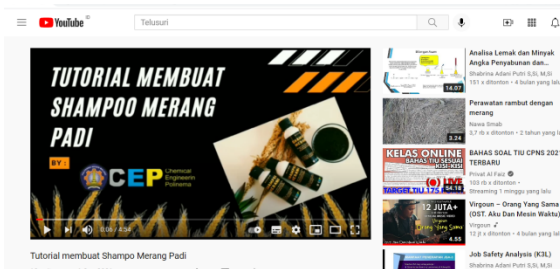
YouTube ID

Telusuri

TUTORIAL MEMBUAT SHAMPOO MERANG PADI

BY :

CEP Chemical Engineerin Polinema

0:08 / 4:34

Tutorial membuat Shampo Merang Padi

14.07
Analisa Lemak dan Minyak Angka Penyabunan dan...
Shabrina Adani Putri S.SI, M.SI
111 x ditonton • 4 bulan yang lalu

3.24
Perawatan rambut dengan merang
Nawa Smab
3,7 rb x ditonton • 2 tahun yang la

KELAS ONLINE
BAHAS TIU SESUAI KISI-KISI
TARGET TIU 175
LIVE
BAHAS SOAL TIU CPNS 2021 TERBARU
Privat Al Faiz
103 rb x ditonton •
Streaming 1 minggu yang lalu

12 JUTA+
4.55
Virgoun – Orang Yang Sama (OST. Aku Dan Mesin Waktu)
Virgoun
12 jt x ditonton • 4 bulan yang lalu

Job Safety Analysis (K3L)
Shabrina Adani Putri S.SI, M.SI